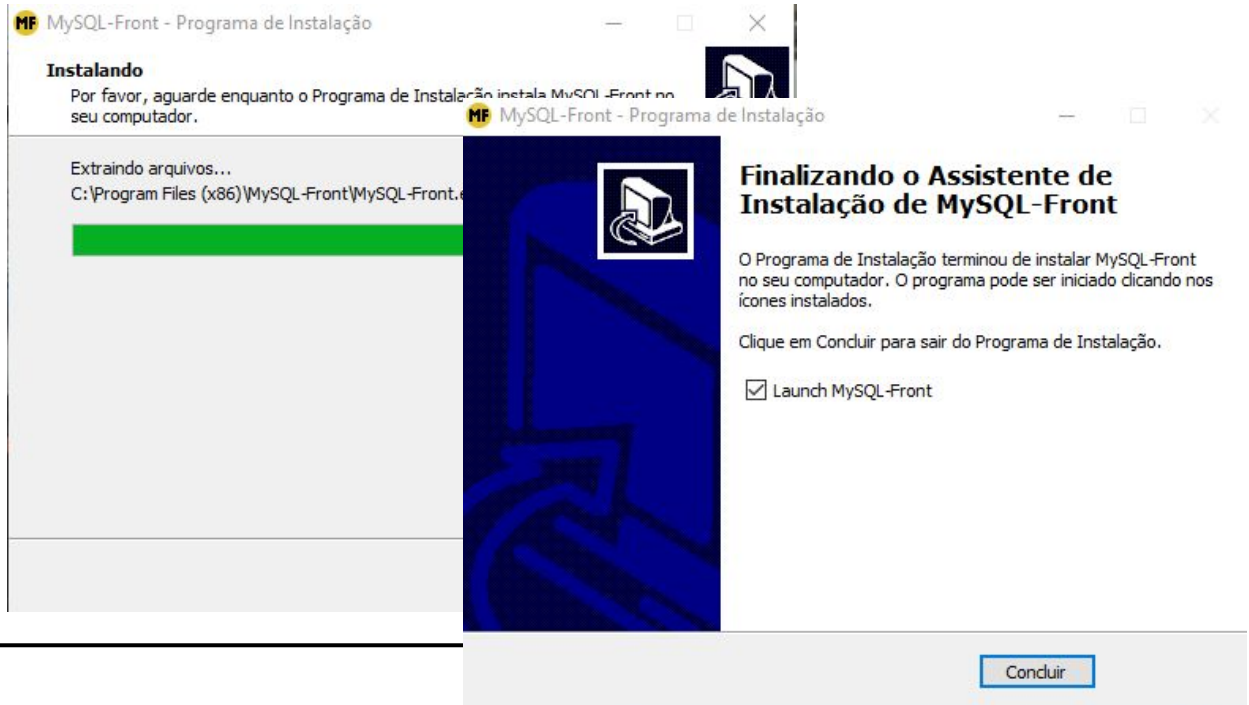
MF MySQL-Front - Programa de Instalação

Instalando
Por favor, aguarde enquanto o Programa de Instalação instala MySQL-Front no seu computador.

Extraindo arquivos...
C:\Program Files (x86)\MySQL-Front\MySQL-Front.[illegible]

MF MySQL-Front - Programa de Instalação

Finalizando o Assistente de Instalação de MySQL-Front

O Programa de Instalação terminou de instalar MySQL-Front no seu computador. O programa pode ser iniciado clicando nos ícones instalados.

Clique em Concluir para sair do Programa de Instalação.

Launch MySQL-Front

Concluir